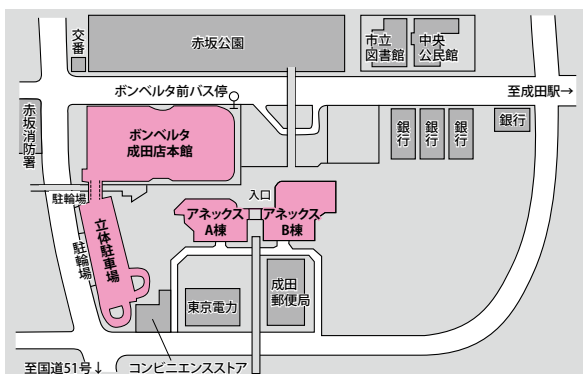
交番

赤坂公園

市立図書館

中央公民館

ボンベルタ前バス停

至成田駅→

赤坂消防署

ボンベルタ成田店本館

銀行

銀行

銀行

銀行

駐輪場

入口

立体駐車場

駐輪場

アネックスA棟

アネックスB棟

成田郵便局

東京電力

至国道51号↓

コンビニエンスストア